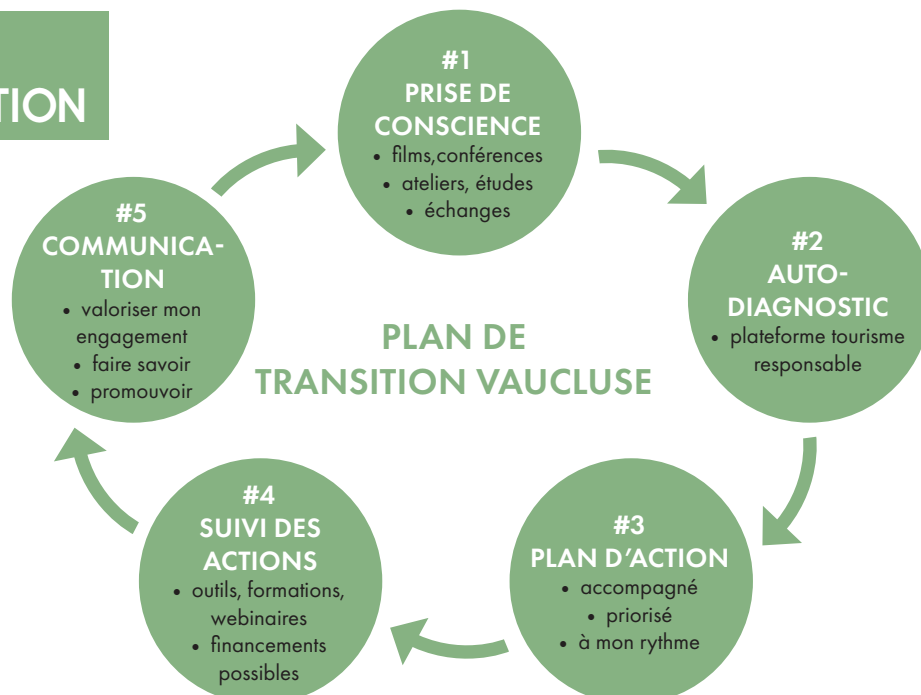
TION

#1
PRISE DE
CONSCIENCE
• films,conférences
• ateliers, études
• échanges

#2
AUTO-
DIAGNOSTIC
• plateforme tourisme responsable

#3
PLAN D'ACTION
• accompagné
• priorisé
• à mon rythme

#4
SUIVI DES
ACTIONS
• outils, formations, webinaires
• financements possibles

#5
COMMUNICA-
TION
• valoriser mon engagement
• faire savoir
• promouvoir

PLAN DE
TRANSITION VAUCLUSE